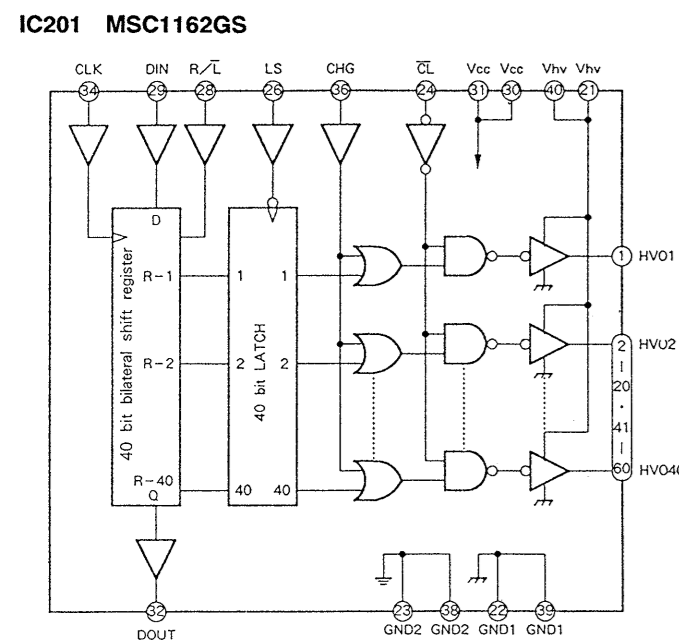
IC201 MSC1162GS

CLK DIN $R/\overline{L}$ LS CHG $\overline{CL}$ Vcc Vcc Vhv Vhv

34 29 28 26 36 24 31 30 40 21

D

R−1

R−2

R−40
Q

40 bit bilateral shift register

1

2

40

40 bit LATCH

1

2

40

1 HVO1

2
|
20
·
41
|
60

HVO2

HVO40

32
DOUT

23 38 22 39
GND2 GND2 GND1 GND1